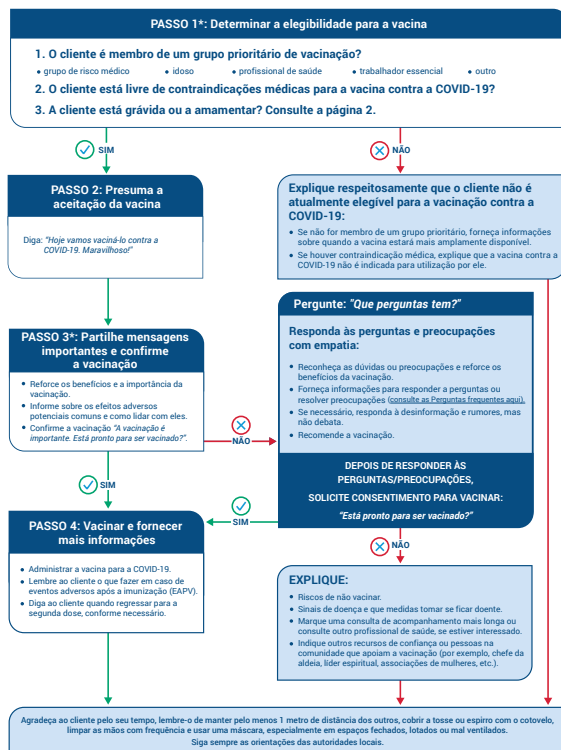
PASSO 1*: Determinar a elegibilidade para a vacina

1. O cliente é membro de um grupo prioritário de vacinação?

• grupo de risco médico • idoso • profissional de saúde • trabalhador essencial • outro

2. O cliente está livre de contraindicações médicas para a vacina contra a COVID-19?

3. A cliente está grávida ou a amamentar? Consulte a página 2.

SIM

NÃO

PASSO 2: Presuma a aceitação da vacina

Diga: "Hoje vamos vaciná-lo contra a COVID-19. Maravilhoso!"

Explique respeitosamente que o cliente não é atualmente elegível para a vacinação contra a COVID-19:

• Se não for membro de um grupo prioritário, forneça informações sobre quando a vacina estará mais amplamente disponível.
• Se houver contraindicação médica, explique que a vacina contra a COVID-19 não é indicada para utilização por ele.

PASSO 3*: Partilhe mensagens importantes e confirme a vacinação

• Reforce os benefícios e a importância da vacinação.
• Informe sobre os efeitos adversos potenciais comuns e como lidar com eles.
• Confirme a vacinação "A vacinação é importante. Está pronto para ser vacinado?".

NÃO

Pergunte: "Que perguntas tem?"

Responda às perguntas e preocupações com empatia:

• Reconheça as dúvidas ou preocupações e reforce os benefícios da vacinação.
• Forneça informações para responder a perguntas ou resolver preocupações (consulte as Perguntas frequentes aqui).
• Se necessário, responda à desinformação e rumores, mas não debata.
• Recomende a vacinação.

DEPOIS DE RESPONDER ÀS PERGUNTAS/PREOCUPAÇÕES,

SOLICITE CONSENTIMENTO PARA VACINAR:

"Está pronto para ser vacinado?"

SIM

SIM

PASSO 4: Vacinar e fornecer mais informações

• Administrar a vacina para a COVID-19.
• Lembre ao cliente o que fazer em caso de eventos adversos após a imunização (EAPV).
• Diga ao cliente quando regressar para a segunda dose, conforme necessário.

NÃO

EXPLIQUE:

• Riscos de não vacinar.
• Sinais de doença e que medidas tomar se ficar doente.
• Marque uma consulta de acompanhamento mais longa ou consulte outro profissional de saúde, se estiver interessado.
• Indique outros recursos de confiança ou pessoas na comunidade que apoiam a vacinação (por exemplo, chefe da aldeia, líder espiritual, associações de mulheres, etc.).

Agradeça ao cliente pelo seu tempo, lembre-o de manter pelo menos 1 metro de distância dos outros, cobrir a tosse ou espirro com o cotovelo, limpar as mãos com frequência e usar uma máscara, especialmente em espaços fechados, lotados ou mal ventilados. Siga sempre as orientações das autoridades locais.